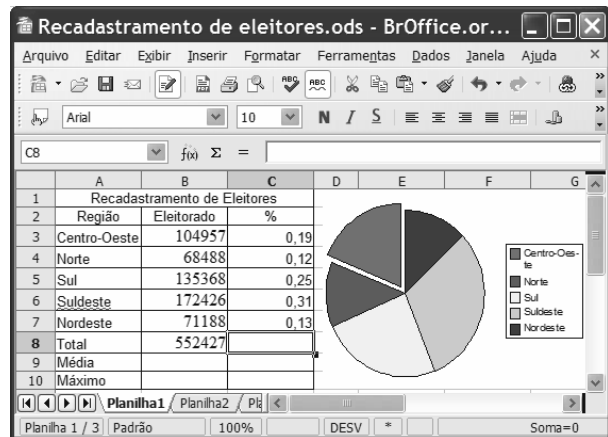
Recadastramento de eleitores.ods - BrOffice.or...

Arquivo Editar Exibir Inserir Formatar Ferramentas Dados Janela Ajuda

Arial 10 N I S

C8 $f(x)$ Σ =

| | A | B | C | D | E | F | G |
|---|---|---|---|---|---|---|---|
| 1 | Recadastramento de Eleitores | | | | | | |
| 2 | Região | Eleitorado | % | | | | |
| 3 | Centro-Oeste | 104957 | 0,19 | | | | |
| 4 | Norte | 68488 | 0,12 | | | | |
| 5 | Sul | 135368 | 0,25 | | | | |
| 6 | Suldeste | 172426 | 0,31 | | | | |
| 7 | Nordeste | 71188 | 0,13 | | | | |
| 8 | Total | 552427 | | | | | |
| 9 | Média | | | | | | |
| 10 | Máximo | | | | | | |

Centro-Oeste
Norte
Sul
Suldeste
Nordeste

Planilha1 Planilha2 Pla

Planilha 1 / 3 Padrão 100% DESV * Soma=0